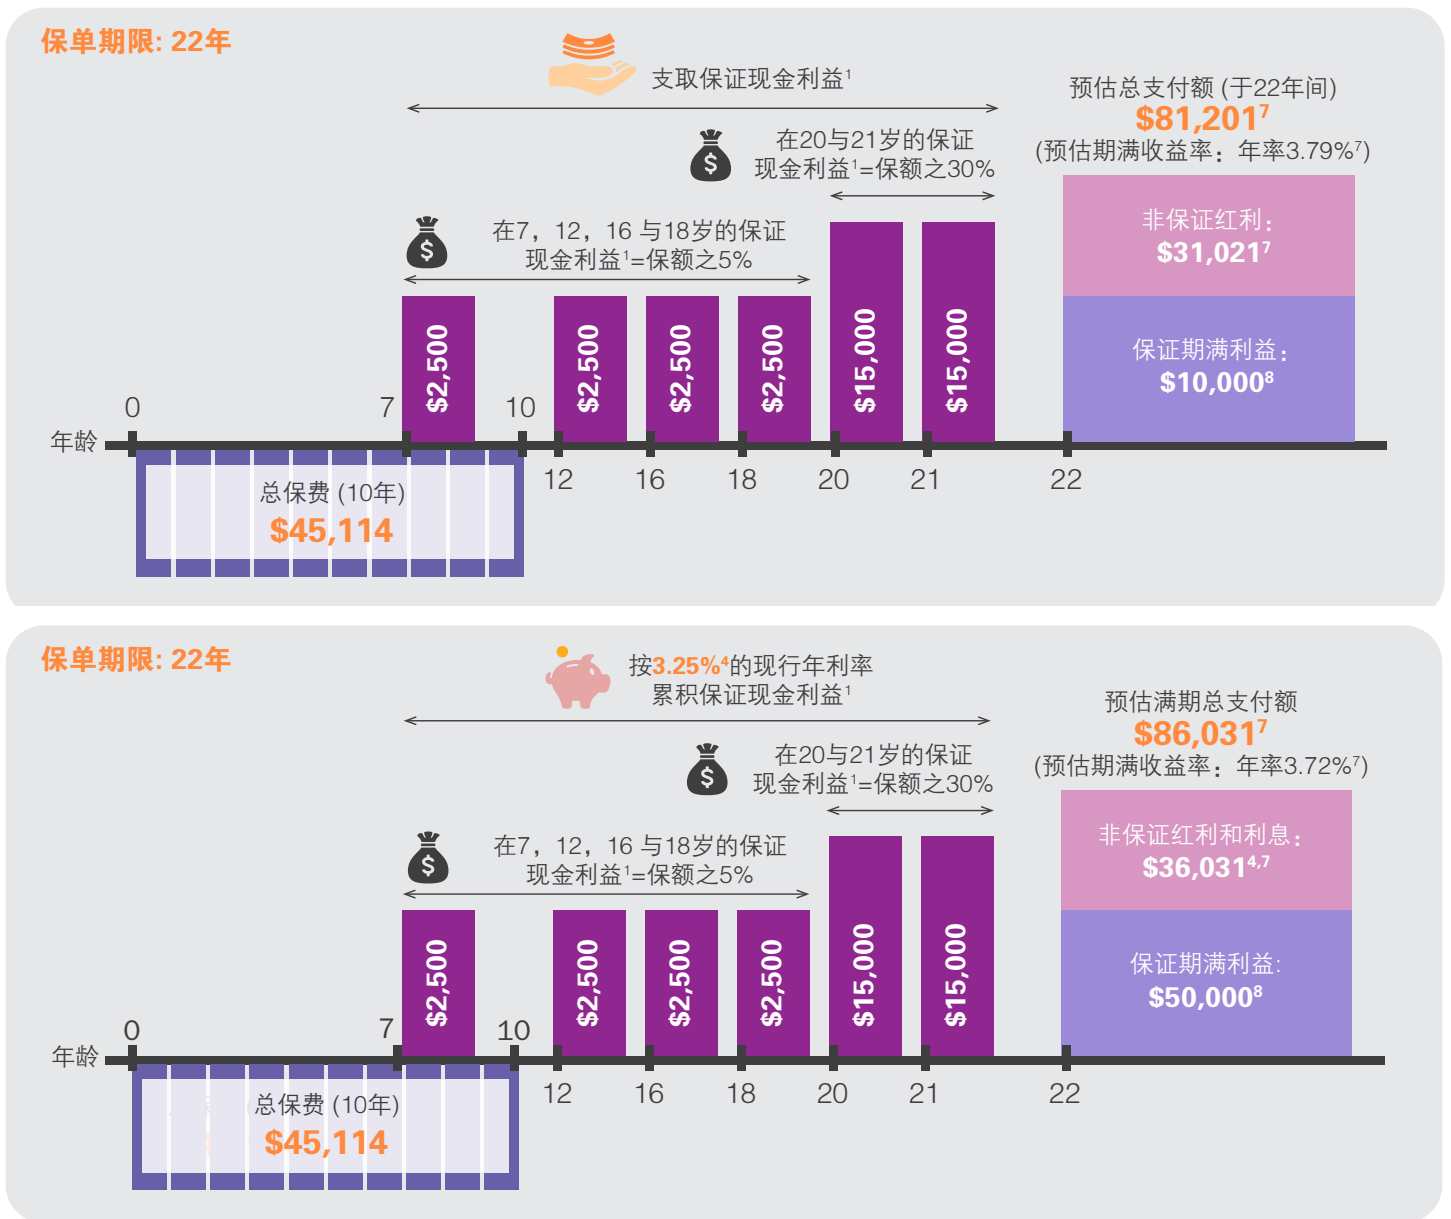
保单期限: 22年

支取保证现金利益$^1$

预估总支付额 (于22年间)
$81,201$^7$
(预估期满收益率：年率3.79%$^7$)

在20与21岁的保证现金利益$^1$=保额之30%

在7，12，16 与18岁的保证现金利益$^1$=保额之5%

非保证红利：
$31,021$^7$

保证期满利益：
$10,000$^8$

$2,500
$2,500
$2,500
$2,500
$15,000
$15,000

0
7
10
年龄
12
16
18
20
21
22

总保费 (10年)
$45,114

保单期限: 22年

按3.25%$^4$的现行年利率累积保证现金利益$^1$

预估满期总支付额
$86,031$^7$
(预估期满收益率：年率3.72%$^7$)

在20与21岁的保证现金利益$^1$=保额之30%

在7，12，16 与18岁的保证现金利益$^1$=保额之5%

非保证红利和利息：
$36,031$^{4,7}$

保证期满利益：
$50,000$^8$

$2,500
$2,500
$2,500
$2,500
$15,000
$15,000

0
7
10
年龄
12
16
18
20
21
22

总保费 (10年)
$45,114